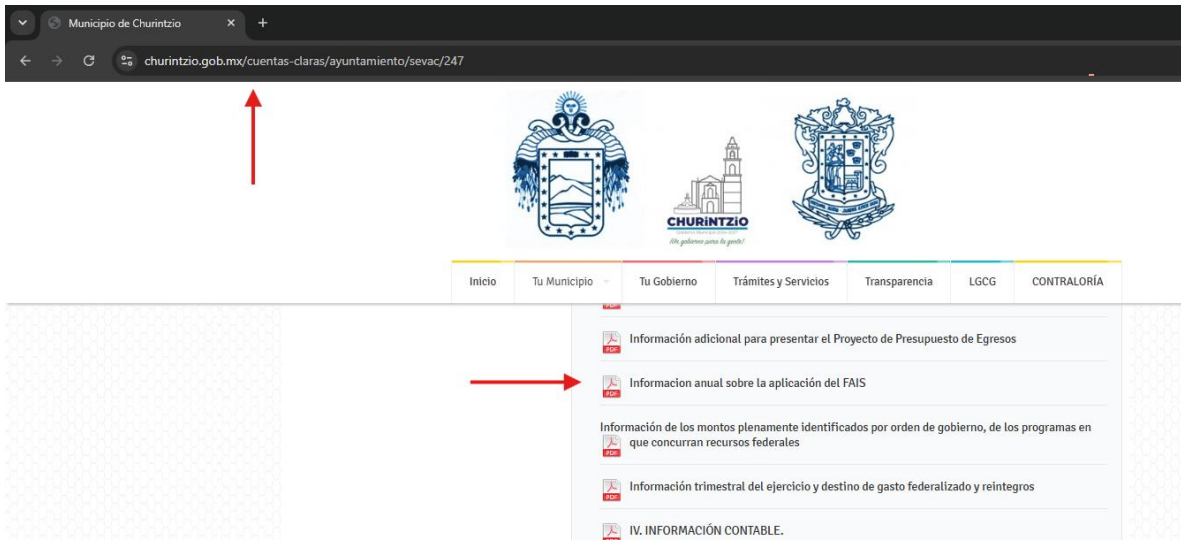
Municipio de Churintzio

churintzio.gob.mx/cuentas-claras/ayuntamiento/sevac/247

CHURINTZIO

¡Un gobierno para la gente!

Inicio | Tu Municipio | Tu Gobierno | Trámites y Servicios | Transparencia | LGCG | CONTRALORÍA

Información adicional para presentar el Proyecto de Presupuesto de Egresos

Informacion anual sobre la aplicación del FAIS

Información de los montos plenamente identificados por orden de gobierno, de los programas en que concurran recursos federales

Información trimestral del ejercicio y destino de gasto federalizado y reintegros

IV. INFORMACIÓN CONTABLE.